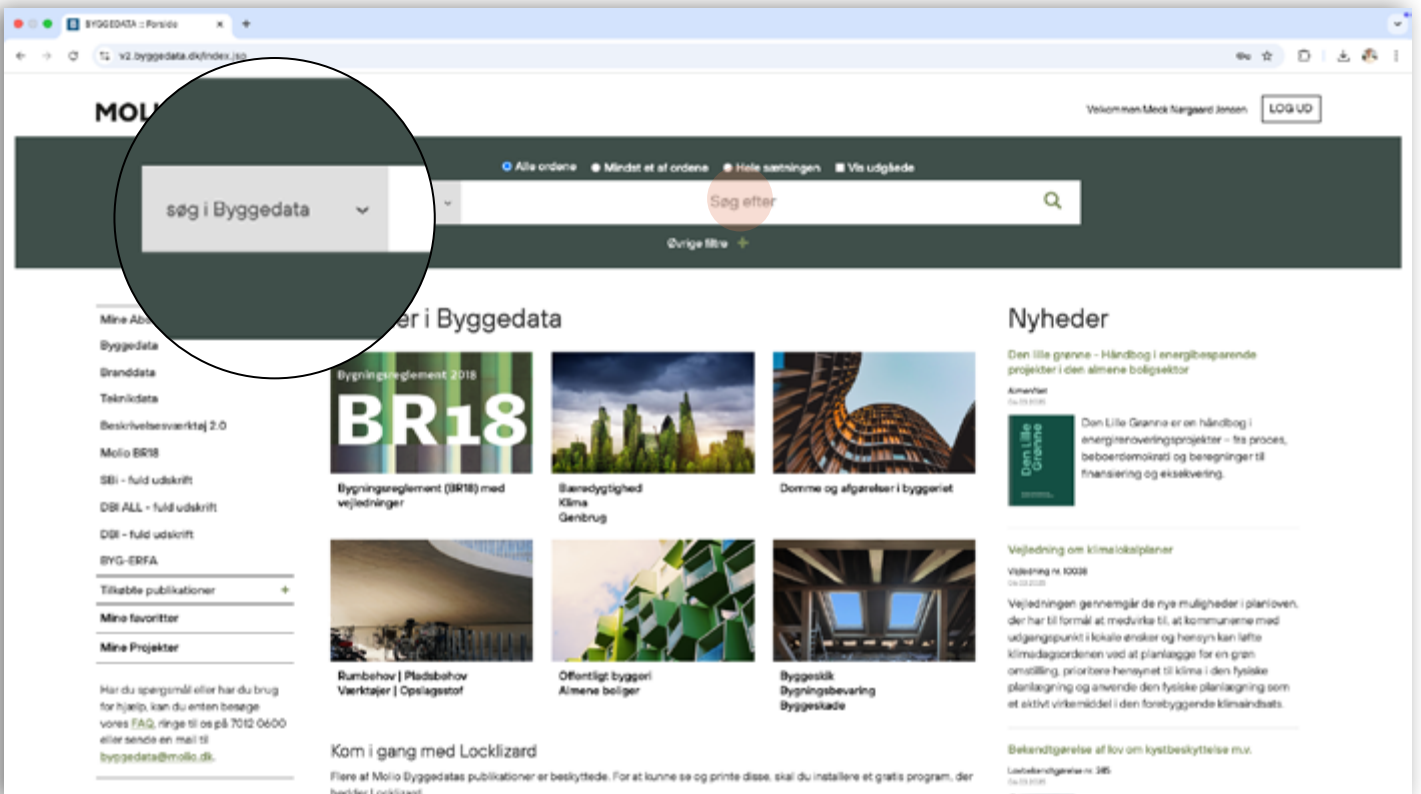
BYGGEDATA :: Forside

v2.byggedata.dk/index.jsp

MOLI

Velkommen Mock Nørgaard Jensen

LOG UD

Alle ordene
Mindst et af ordene
Hele sætningen
Vis udgåede

søg i Byggedata

Søg efter

Øvrige filtre +

Mine Abo

Byggedata

Branddata

Teknikdata

Beskrivelsesværktøj 2.0

Molio BR18

SBi - fuld udskrift

DBI ALL - fuld udskrift

DBI - fuld udskrift

BYG-ERFA

Tilkøbte publikationer +

Mine favoritter

Mine Projekter

Har du spørgsmål eller har du brug for hjælp, kan du enten besøge vores FAQ, ringe til os på 7012 0600 eller sende en mail til byggedata@molio.dk.

er i Byggedata

Bygningsreglement 2018
BR18

Bygningsreglement (BR18) med vejledninger

Bæredygtighed
Klima
Genbrug

Domme og afgørelser i byggeriet

Rumbehov | Pladsbehov
Værktøjer | Opslagsstof

Offentligt byggeri
Almene boliger

Byggeskik
Bygningsbevaring
Byggeskade

Kom i gang med Locklizard

Flere af Molio Byggedatas publikationer er beskyttede. For at kunne se og printe disse, skal du installere et gratis program, der hedder Locklizard.

Nyheder

Den Lille grønne - Håndbog i energibesparende projekter i den almene boligsektor

Almennet
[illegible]

Den Lille Grønne

Den Lille Grønne er en håndbog i energirenoveringsprojekter – fra proces, beboerdemokrati og beregninger til finansiering og eksekvering.

Vejledning om klimalokalplaner

Vejledning nr. 10008
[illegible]

Vejledningen gennemgår de nye muligheder i planloven, der har til formål at medvirke til, at kommunerne med udgangspunkt i lokale ønsker og hensyn kan løfte klimadagsordenen ved at planlægge for en grøn omstilling, prioritere hensynet til klima i den fysiske planlægning og anvende den fysiske planlægning som et aktivt virkemiddel i den forebyggende klimaindsats.

Bekendtgørelse af lov om kystbeskyttelse m.v.

Lovbekendtgørelse nr. 385
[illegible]